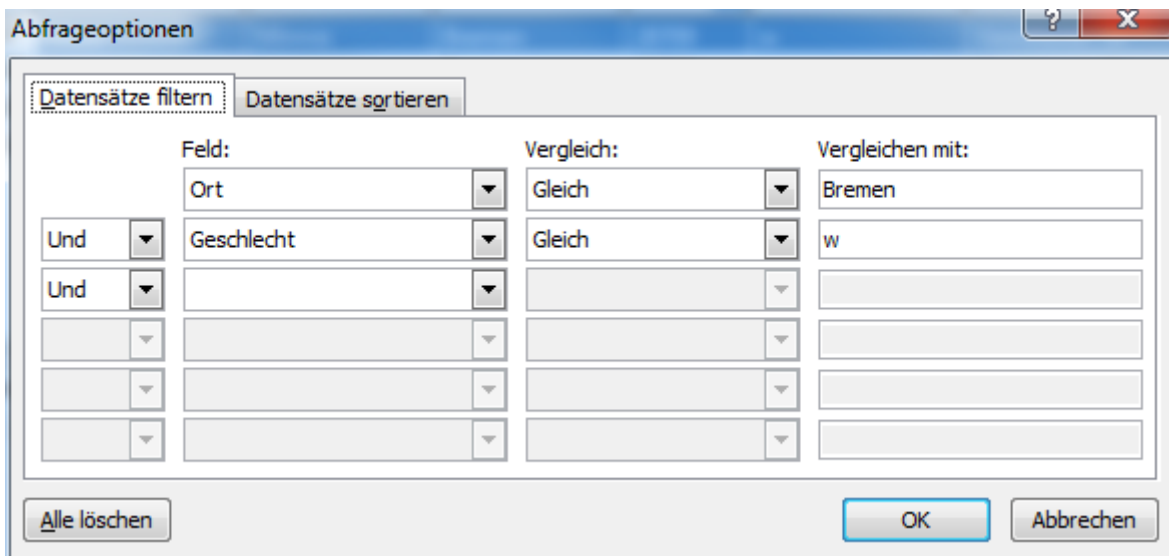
Abfrageoptionen

?

X

Datensätze filtern

Datensätze sortieren

| | Feld: | Vergleich: | Vergleichen mit: |
|---|---|---|---|
| | Ort | Gleich | Bremen |
| Und | Geschlecht | Gleich | w |
| Und | | | |
| | | | |
| | | | |
| | | | |

Alle löschen

OK

Abbrechen